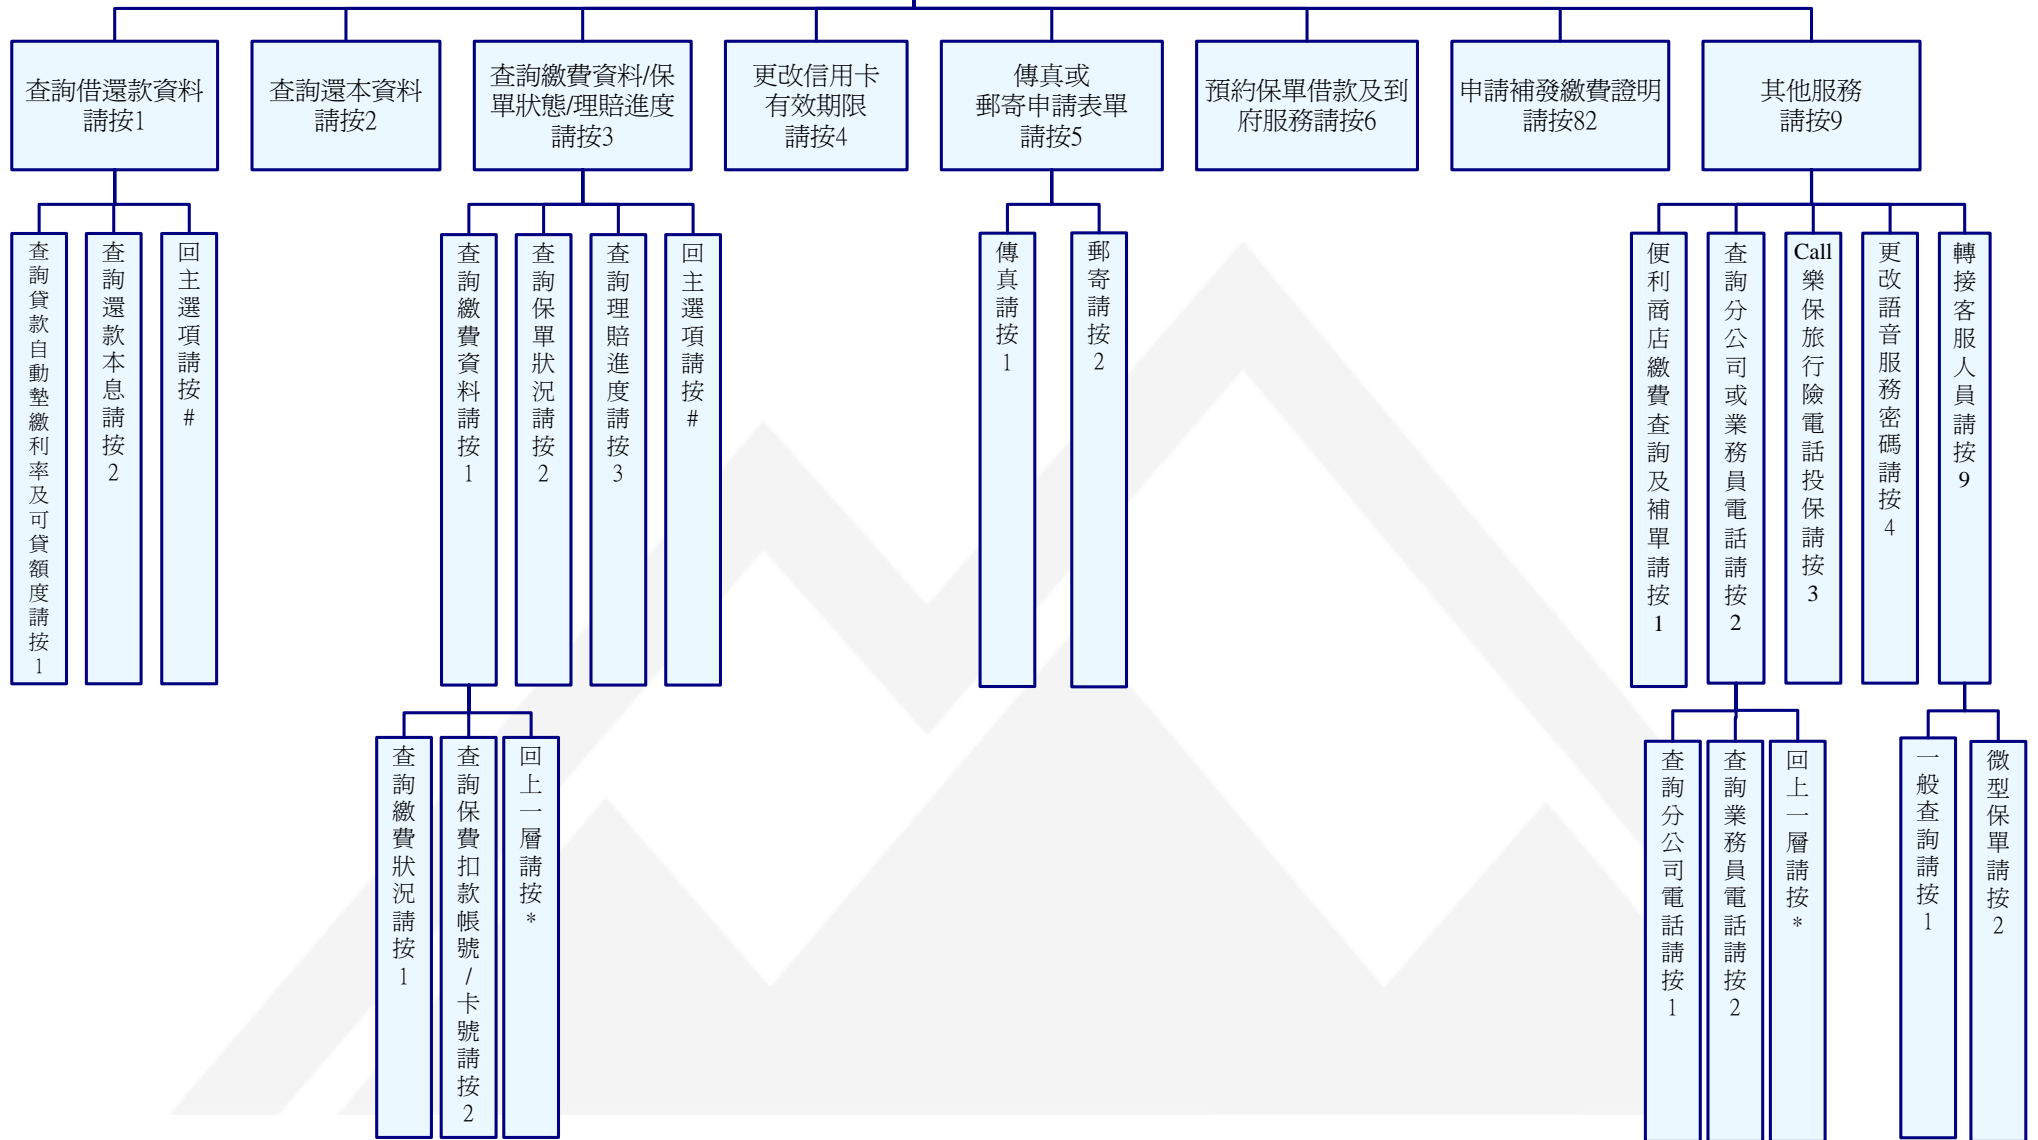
查詢借還款資料請按1

查詢貸款自動墊繳利率及可貸額度請按1

查詢還款本息請按2

回主選項請按#

查詢還本資料請按2

查詢繳費資料/保單狀態/理賠進度請按3

查詢繳費資料請按1

查詢繳費狀況請按1

查詢保費扣款帳號/卡號請按2

回上一層請按*

查詢保單狀況請按2

查詢理賠進度請按3

回主選項請按#

更改信用卡有效期限請按4

傳真或郵寄申請表單請按5

傳真請按1

郵寄請按2

預約保單借款及到府服務請按6

申請補發繳費證明請按82

其他服務請按9

便利商店繳費查詢及補單請按1

查詢分公司或業務員電話請按2

查詢分公司電話請按1

查詢業務員電話請按2

回上一層請按*

Call樂保旅行險電話投保請按3

更改語音服務密碼請按4

轉接客服人員請按9

一般查詢請按1

微型保單請按2